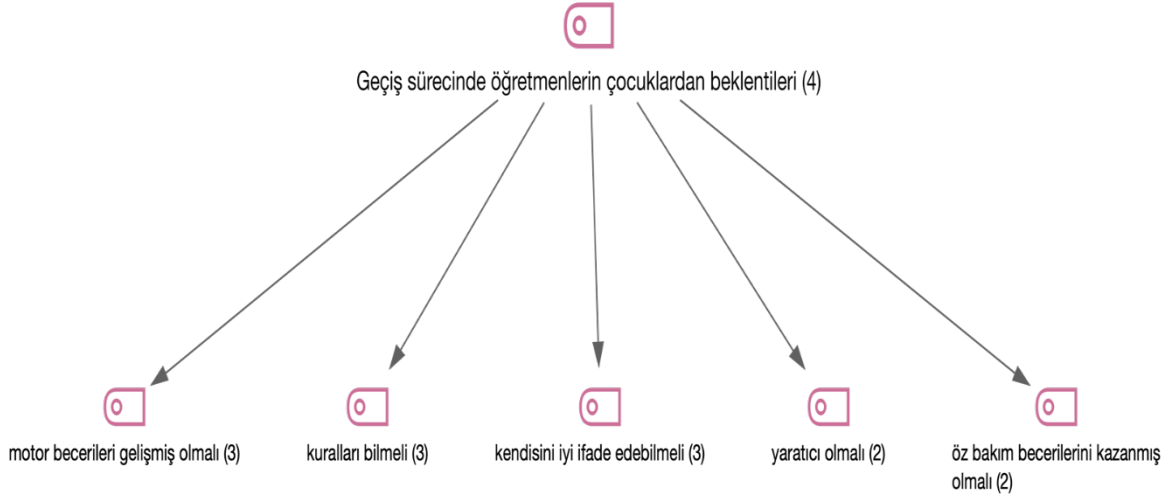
Geçiş sürecinde öğretmenlerin çocuklardan beklentileri (4)

motor becerileri gelişmiş olmalı (3)

kuralları bilmeli (3)

kendisini iyi ifade edebilmeli (3)

yaratıcı olmalı (2)

öz bakım becerilerini kazanmış olmalı (2)